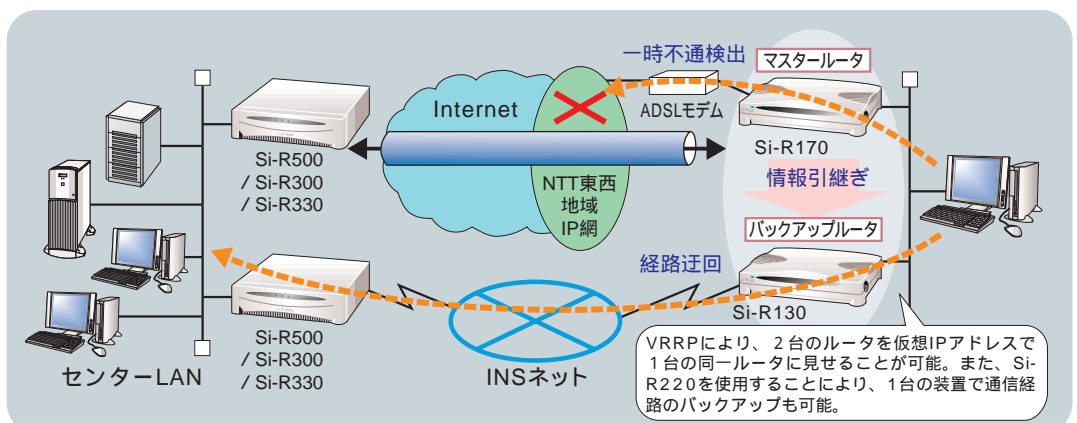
一時不通検出

マスタールータ

Internet

ADSLモデム

Si-R170

Si-R500
/ Si-R300
/ Si-R330

NTT東西
地域
IP網

情報引継ぎ

バックアップルータ

経路迂回

Si-R130

Si-R500
/ Si-R300
/ Si-R330

センターLAN

INSネット

VRRPにより、2台のルータを仮想IPアドレスで1台の同一ルータに見せることが可能。また、Si-R220を使用することにより、1台の装置で通信経路のバックアップも可能。